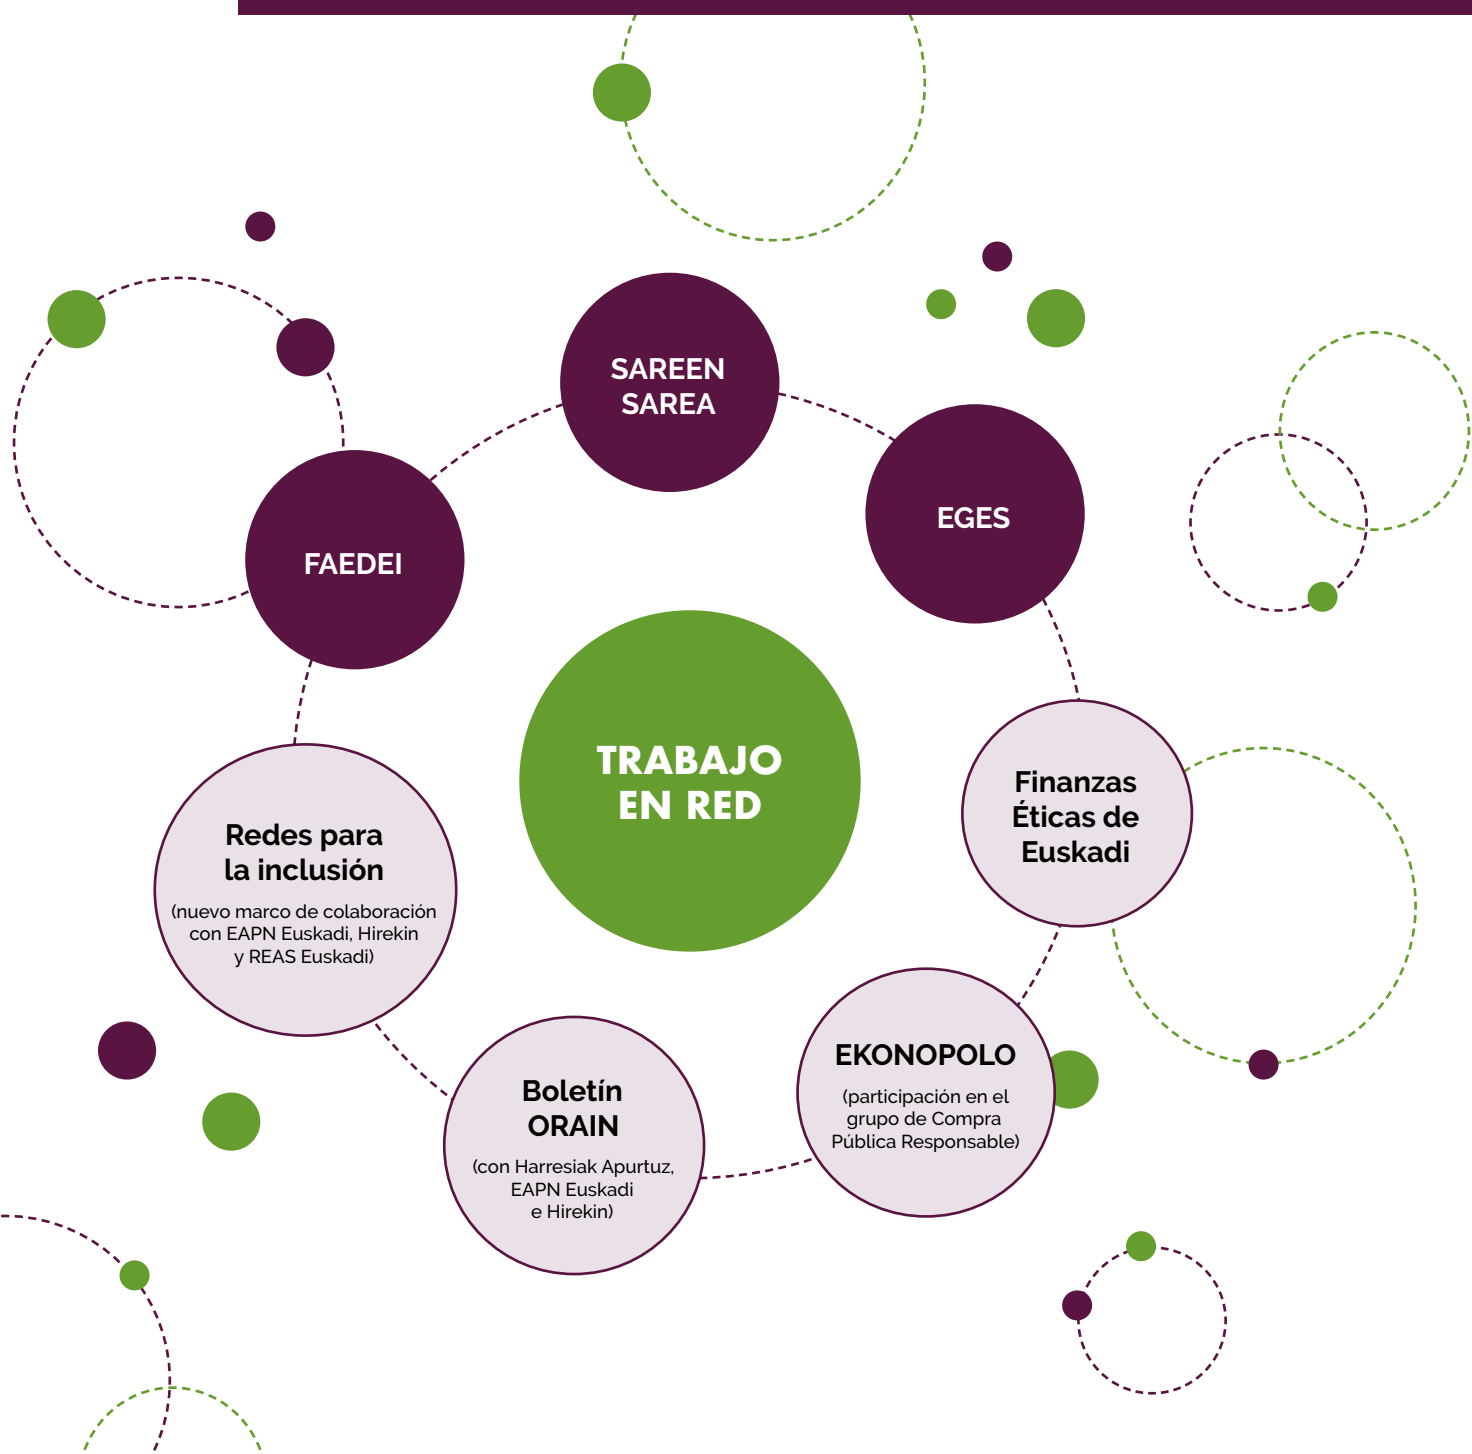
SAREEN SAREA

FAEDEI

EGES

TRABAJO EN RED

Finanzas Éticas de Euskadi

Redes para la inclusión

(nuevo marco de colaboración con EAPN Euskadi, Hirekin y REAS Euskadi)

EKONOPOLO

(participación en el grupo de Compra Pública Responsable)

Boletín ORAIN

(con Harresiak Apurtuz, EAPN Euskadi e Hirekin)